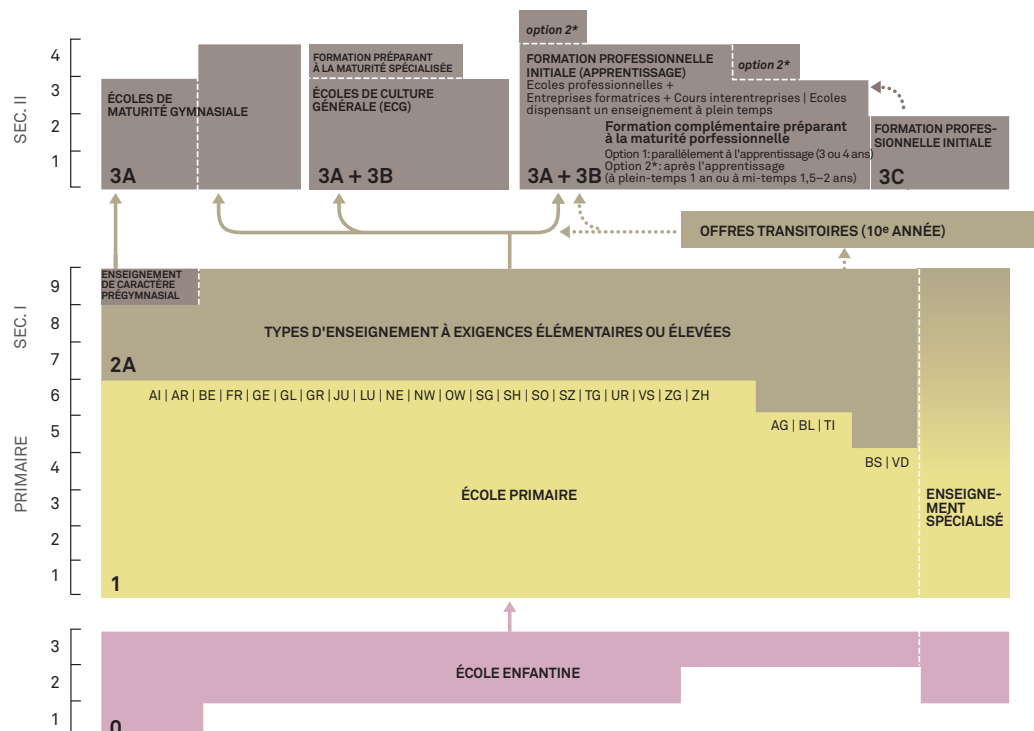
SEC. II
4
3
2
1

ÉCOLES DE MATURITÉ GYMNASIALE
3A

FORMATION PRÉPARANT À LA MATURITÉ SPÉCIALISÉE
ÉCOLES DE CULTURE GÉNÉRALE (ECG)
3A + 3B

option 2*
FORMATION PROFESSIONNELLE INITIALE (APPRENTISSAGE)
option 2*
Ecoles professionnelles + Entreprises formatrices + Cours interentreprises | Ecoles dispensant un enseignement à plein temps
Formation complémentaire préparant à la maturité porfessionnelle
Option 1: parallèlement à l'apprentissage (3 ou 4 ans)
Option 2*: après l'apprentissage (à plein-temps 1 an ou à mi-temps 1,5–2 ans)
3A + 3B

FORMATION PROFESSIONNELLE INITIALE
3C

OFFRES TRANSITOIRES (10e ANNÉE)

SEC. I
9
8
7

ENSEIGNEMENT DE CARACTÈRE PRÉGYMNASIAL
TYPES D'ENSEIGNEMENT À EXIGENCES ÉLÉMENTAIRES OU ÉLEVÉES
2A

PRIMAIRE
6
5
4
3
2
1

AI | AR | BE | FR | GE | GL | GR | JU | LU | NE | NW | OW | SG | SH | SO | SZ | TG | UR | VS | ZG | ZH
AG | BL | TI
BS | VD
ÉCOLE PRIMAIRE
ENSEIGNEMENT SPÉCIALISÉ
1

3
2
1
ÉCOLE ENFANTINE
0